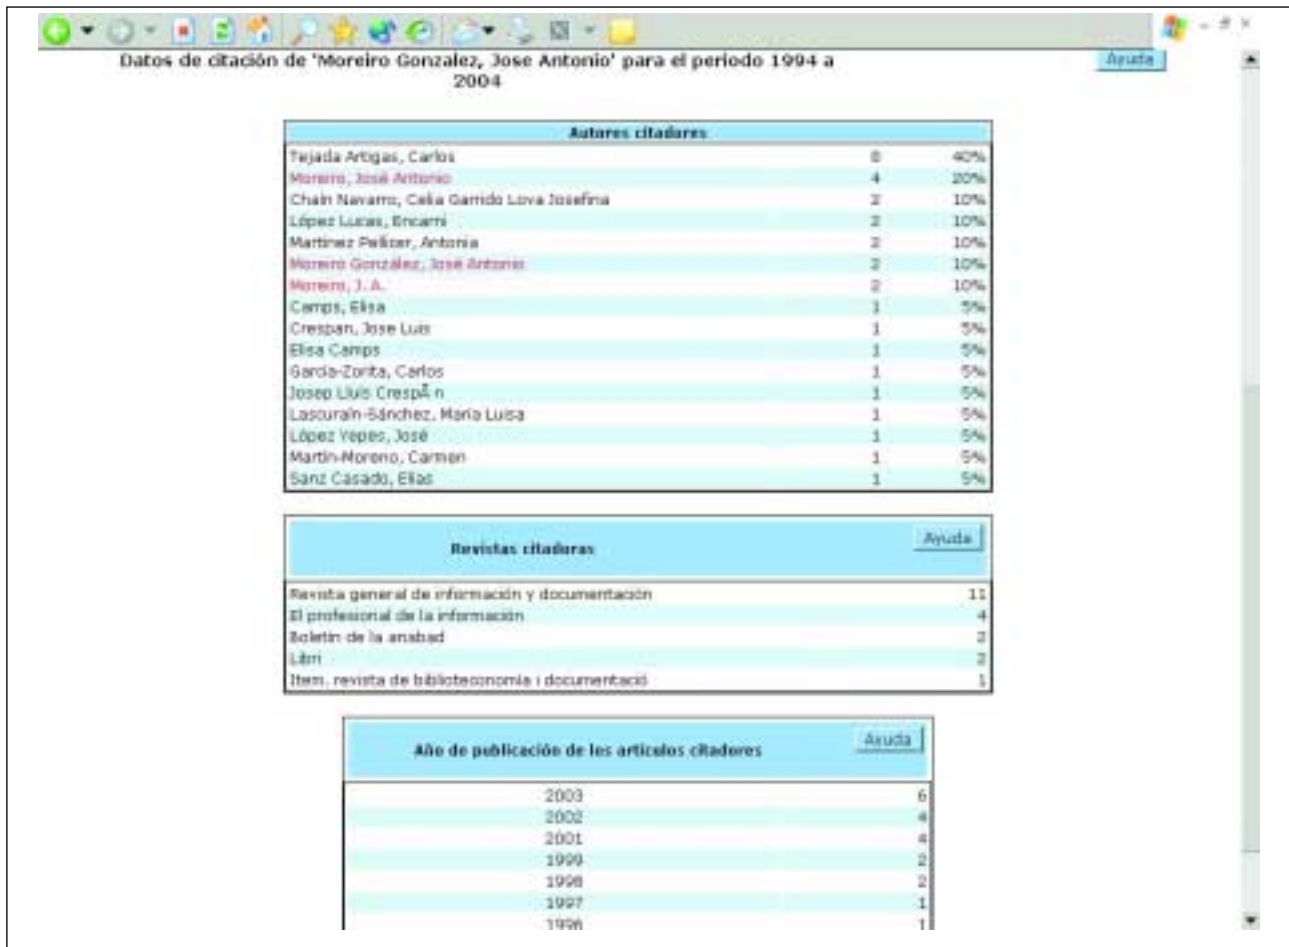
Datos de citación de 'Moreiro Gonzalez, Jose Antonio' para el periodo 1994 a 2004

Ayuda

| Autores citadores | | |
|---|---|---|
| Tejada Artigas, Carlos | 8 | 40% |
| Moreiro, José Antonio | 4 | 20% |
| Chain Navarro, Celia Garrido Lova Josefina | 2 | 10% |
| López Lucas, Encarni | 2 | 10% |
| Martinez Pellicer, Antonia | 2 | 10% |
| Moreiro González, José Antonio | 2 | 10% |
| Moreiro, J. A. | 2 | 10% |
| Camps, Elisa | 1 | 5% |
| Crespan, Jose Luis | 1 | 5% |
| Elisa Camps | 1 | 5% |
| García-Zorita, Carlos | 1 | 5% |
| Josep Lluis CrespÃ n | 1 | 5% |
| Lascuraín-Sánchez, María Luisa | 1 | 5% |
| López Yepes, José | 1 | 5% |
| Martín-Moreno, Carmen | 1 | 5% |
| Sanz Casado, Elías | 1 | 5% |

| Revistas citadoras Ayuda | |
|---|---|
| Revista general de información y documentación | 11 |
| El profesional de la información | 4 |
| Boletín de la anabad | 2 |
| Libri | 2 |
| Item. revista de biblioteconomia i documentació | 1 |

| Año de publicación de los artículos citadores Ayuda | |
|---|---|
| 2003 | 6 |
| 2002 | 4 |
| 2001 | 4 |
| 1999 | 2 |
| 1998 | 2 |
| 1997 | 1 |
| 1996 | 1 |